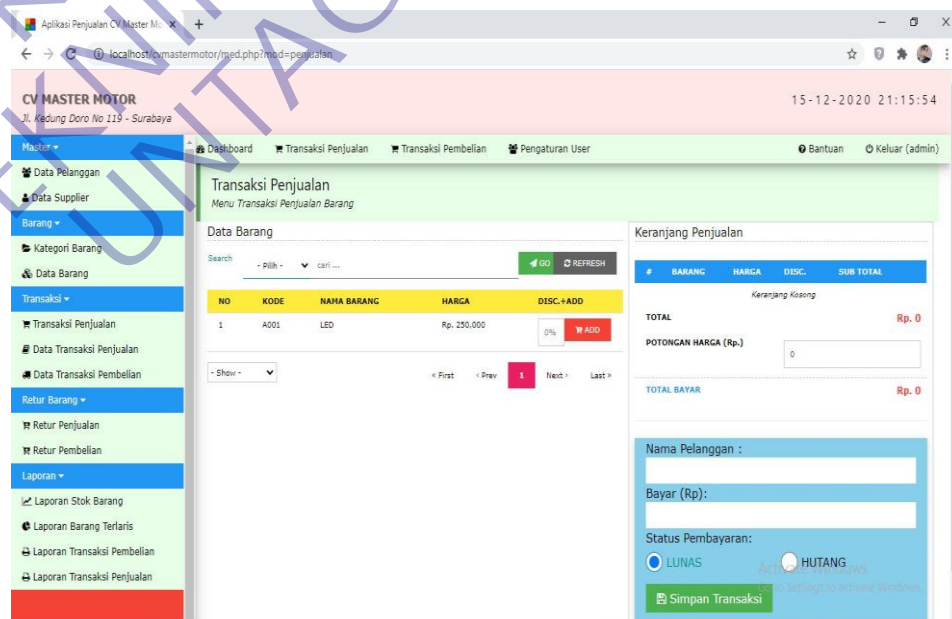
Aplikasi Penjualan CV Master Mo ×
localhost/cvmastermotor/med.php?mod=penjualan

CV MASTER MOTOR
Jl. Kedung Doro No 119 - Surabaya

15-12-2020 21:15:54

Master ▾
Data Pelanggan
Data Supplier
Barang ▾
Kategori Barang
Data Barang
Transaksi ▾
Transaksi Penjualan
Data Transaksi Penjualan
Data Transaksi Pembelian
Retur Barang ▾
Retur Penjualan
Retur Pembelian
Laporan ▾
Laporan Stok Barang
Laporan Barang Terlaris
Laporan Transaksi Pembelian
Laporan Transaksi Penjualan

Dashboard Transaksi Penjualan Transaksi Pembelian Pengaturan User Bantuan Keluar (admin)

Transaksi Penjualan
Menu Transaksi Penjualan Barang

Data Barang
Search - Pilih - cari ... GO REFRESH

| NO | KODE | NAMA BARANG | HARGA | DISC.+ADD |
|---|---|---|---|---|
| 1 | A001 | LED | Rp. 250.000 | 0% ADD |

- Show - « First ‹ Prev 1 Next › Last »

Keranjang Penjualan

| # | BARANG | HARGA | DISC. | SUB TOTAL |
|---|---|---|---|---|
| Keranjang Kosong | | | | |

TOTAL Rp. 0
POTONGAN HARGA (Rp.) 0
TOTAL BAYAR Rp. 0

Nama Pelanggan :
Bayar (Rp):
Status Pembayaran:
LUNAS HUTANG
Simpan Transaksi

Activate Windows
Go to Settings to activate Windows.